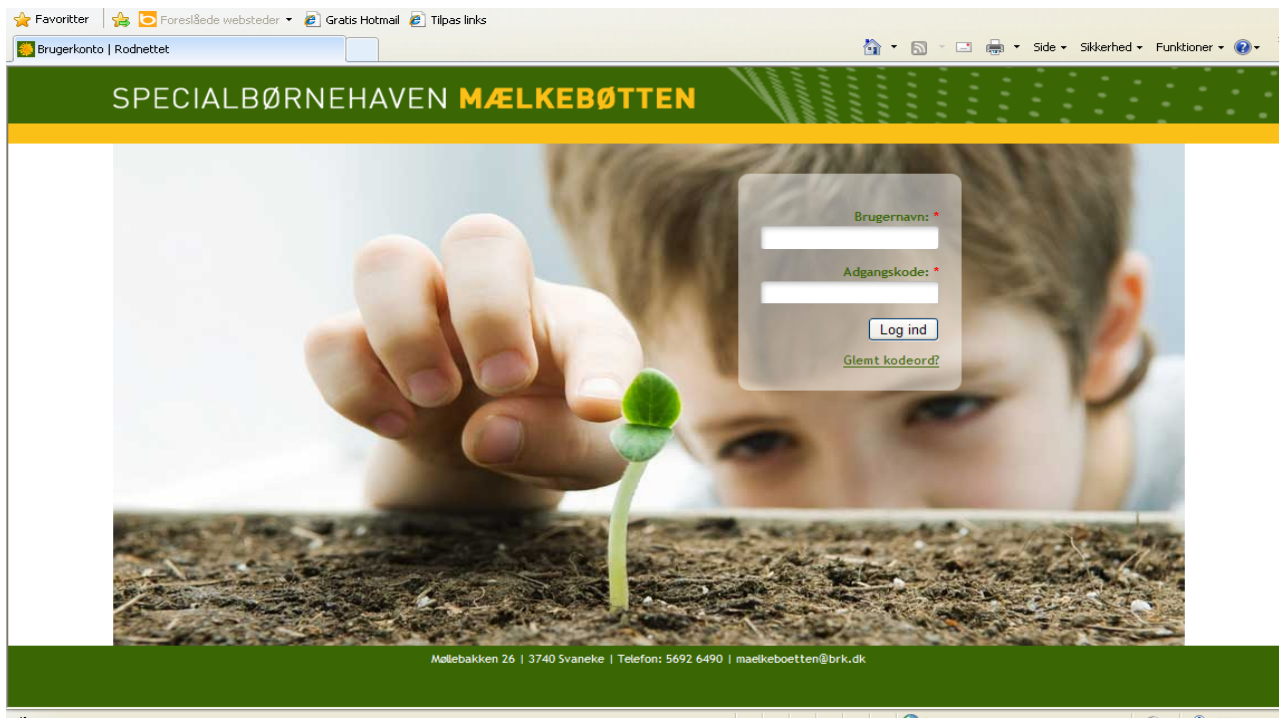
Favoritter | Foreslåede websteder ▾ Gratis Hotmail Tilpas links

Brugerkonto | Rodnettet

Side ▾ Sikkerhed ▾ Funktioner ▾

SPECIALBØRNEHAVEN MÆLKEBØTTEN

Brugernavn: *

Adgangskode: *

Log ind

Glemt kodeord?

Møllebakken 26 | 3740 Svaneke | Telefon: 5692 6490 | maelkeboetten@brk.dk